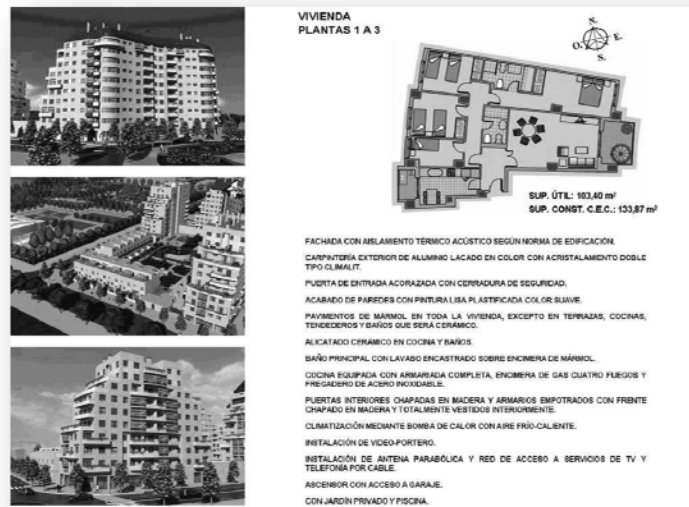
VIVIENDA
PLANTAS 1 A 3

S.
O. E.
S.

SUP. ÚTIL: 103,40 m²
SUP. CONST. C.E.C.: 133,87 m²

FACHADA CON AISLAMIENTO TÉRMICO ACÚSTICO SEGÚN NORMA DE EDIFICACIÓN.

CARPINTERÍA EXTERIOR DE ALUMINIO LACADO EN COLOR CON ACRISTALAMIENTO DOBLE TIPO CLIMALIT.

PUERTA DE ENTRADA ACORAZADA CON CERRADURA DE SEGURIDAD.

ACABADO DE PAREDES CON PINTURA LISA PLASTIFICADA COLOR SUAVE.

PAVIMENTOS DE MÁRMOL EN TODA LA VIVIENDA, EXCEPTO EN TERRAZAS, COCINAS, TENDEDEROS Y BAÑOS QUE SERÁ CERÁMICO.

ALICATADO CERÁMICO EN COCINA Y BAÑOS.

BAÑO PRINCIPAL CON LAVABO ENCASTRADO SOBRE ENCIMERA DE MÁRMOL.

COCINA EQUIPADA CON ARMARIADA COMPLETA, ENCIMERA DE GAS CUATRO FUEGOS Y FREGADERO DE ACERO INOXIDABLE.

PUERTAS INTERIORES CHAPADAS EN MADERA Y ARMARIOS EMPOTRADOS CON FRENTE CHAPADO EN MADERA Y TOTALMENTE VESTIDOS INTERIORMENTE.

CLIMATIZACIÓN MEDIANTE BOMBA DE CALOR CON AIRE FRÍO-CALIENTE.

INSTALACIÓN DE VIDEO-PORTERO.

INSTALACIÓN DE ANTENA PARABÓLICA Y RED DE ACCESO A SERVICIOS DE TV Y TELEFONÍA POR CABLE.

ASCENSOR CON ACCESO A GARAJE.

CON JARDÍN PRIVADO Y PISCINA.